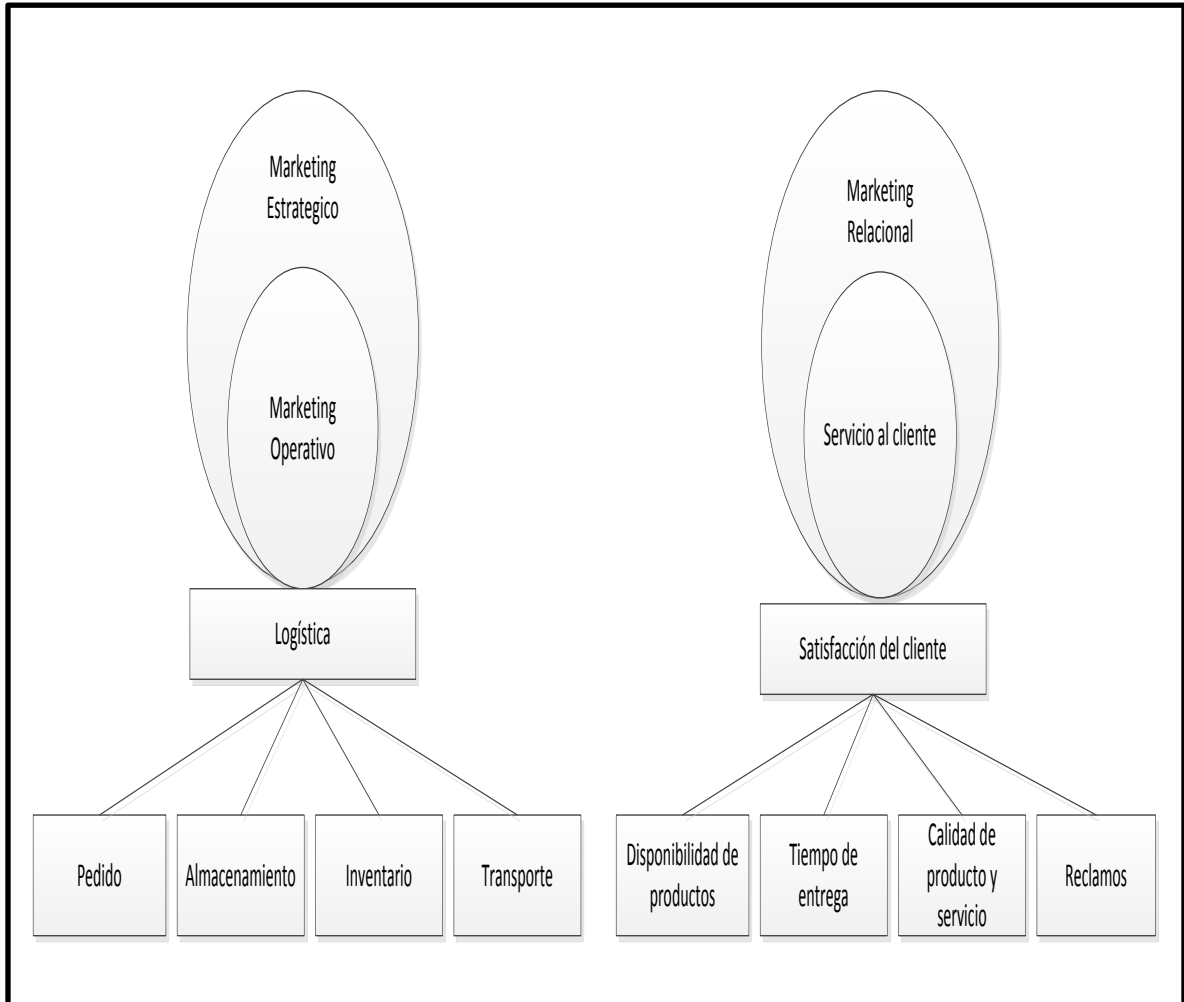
Marketing Estrategico

Marketing Operativo

Logística

Pedido

Almacenamiento

Inventario

Transporte

Marketing Relacional

Servicio al cliente

Satisfacción del cliente

Disponibilidad de productos

Tiempo de entrega

Calidad de producto y servicio

Reclamos